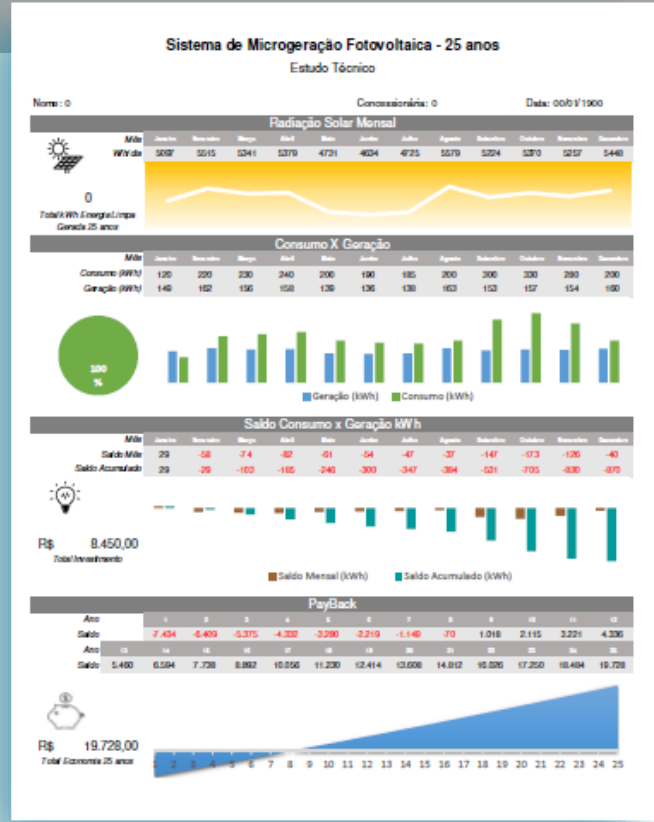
Sistema de Microgeração Fotovoltaica - 25 anos

Estudo Técnico

Nome: 0

Concessionária: 0

Data: 00/01/1900

Radiação Solar Mensal

| Mês | Janeiro | Fevereiro | Março | Abril | Maio | Junho | Julho | Agosto | Setembro | Outubro | Novembro | Dezembro |
|---|---|---|---|---|---|---|---|---|---|---|---|---|
| Wh/dia | 5097 | 5515 | 5341 | 5379 | 4731 | 4634 | 4725 | 5579 | 5224 | 5370 | 5257 | 5448 |

0

Total kWh Energia Limpa Gerada 25 anos

Consumo X Geração

| Mês | Janeiro | Fevereiro | Março | Abril | Maio | Junho | Julho | Agosto | Setembro | Outubro | Novembro | Dezembro |
|---|---|---|---|---|---|---|---|---|---|---|---|---|
| Consumo (kWh) | 120 | 220 | 230 | 240 | 200 | 190 | 185 | 200 | 300 | 330 | 280 | 200 |
| Geração (kWh) | 149 | 162 | 156 | 158 | 139 | 136 | 138 | 163 | 153 | 157 | 154 | 160 |

100 %

Geração (kWh) Consumo (kWh)

Saldo Consumo x Geração kWh

| Mês | Janeiro | Fevereiro | Março | Abril | Maio | Junho | Julho | Agosto | Setembro | Outubro | Novembro | Dezembro |
|---|---|---|---|---|---|---|---|---|---|---|---|---|
| Saldo Mês | 29 | -58 | -74 | -82 | -61 | -54 | -47 | -37 | -147 | -173 | -126 | -40 |
| Saldo Acumulado | 29 | -29 | -103 | -185 | -246 | -300 | -347 | -384 | -531 | -705 | -830 | -870 |

R$ 8.450,00

Total Investimento

Saldo Mensal (kWh) Saldo Acumulado (kWh)

PayBack

| Ano | 1 | 2 | 3 | 4 | 5 | 6 | 7 | 8 | 9 | 10 | 11 | 12 |
|---|---|---|---|---|---|---|---|---|---|---|---|---|
| Saldo | -7.434 | -6.409 | -5.375 | -4.332 | -3.280 | -2.219 | -1.149 | -70 | 1.018 | 2.115 | 3.221 | 4.336 |

| Ano | 13 | 14 | 15 | 16 | 17 | 18 | 19 | 20 | 21 | 22 | 23 | 24 | 25 |
|---|---|---|---|---|---|---|---|---|---|---|---|---|---|
| Saldo | 5.460 | 6.594 | 7.738 | 8.892 | 10.056 | 11.230 | 12.414 | 13.608 | 14.812 | 16.026 | 17.250 | 18.484 | 19.728 |

R$ 19.728,00

Total Economia 25 anos

1 2 3 4 5 6 7 8 9 10 11 12 13 14 15 16 17 18 19 20 21 22 23 24 25